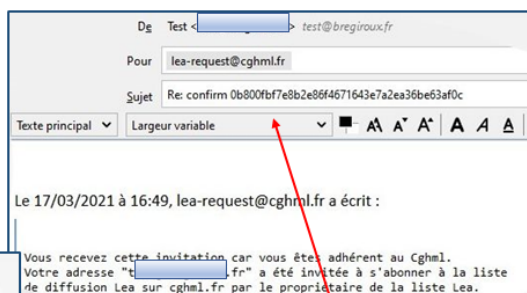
De Test <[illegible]> test@bregiroux.fr

Pour lea-request@cghml.fr

Sujet Re: confirm 0b800fbf7e8b2e86f4671643e7a2ea36be63af0c

Texte principal Largeur variable

Le 17/03/2021 à 16:49, lea-request@cghml.fr a écrit :

Vous recevez cette invitation car vous êtes adhérent au Cghml.
Votre adresse "t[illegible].fr" a été invitée à s'abonner à la liste de diffusion Lea sur cghml.fr par le propriétaire de la liste Lea.